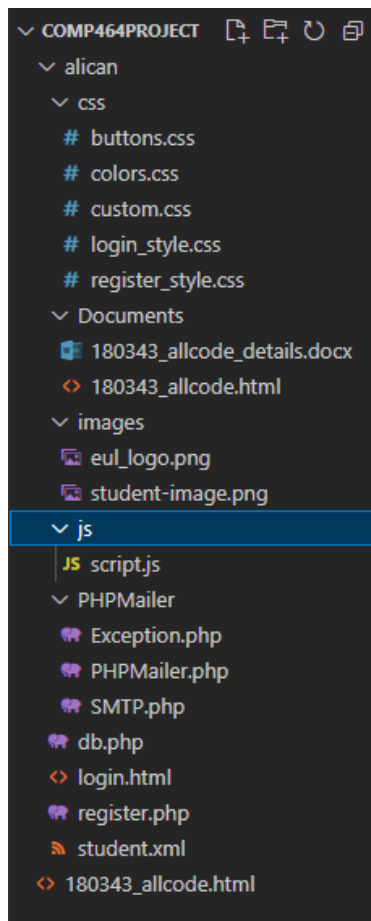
COMP464PROJECT
alican
css
# buttons.css
# colors.css
# custom.css
# login_style.css
# register_style.css
Documents
180343_allcode_details.docx
<> 180343_allcode.html
images
eul_logo.png
student-image.png
js
JS script.js
PHPMailer
Exception.php
PHPMailer.php
SMTP.php
db.php
<> login.html
register.php
student.xml
<> 180343_allcode.html